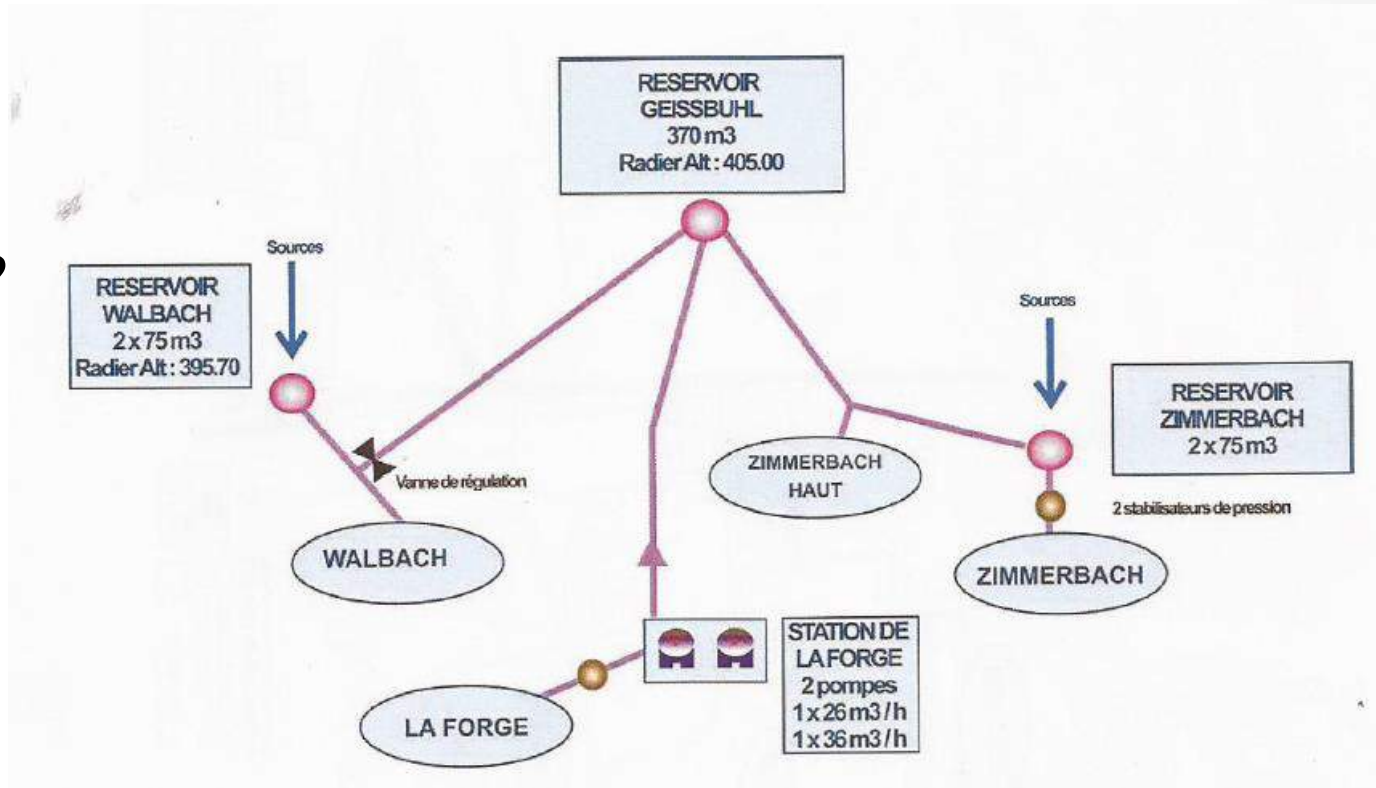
RESERVOIR
GEISSBUHL
370 m3
Radier Alt : 405.00

Sources

RESERVOIR
WALBACH
2 x 75 m3
Radier Alt : 395.70

Sources

RESERVOIR
ZIMMERBACH
2 x 75 m3

Vanne de régulation

ZIMMERBACH
HAUT

2 stabilisateurs de pression

WALBACH

ZIMMERBACH

STATION DE
LA FORGE
2 pompes
1 x 26 m3 / h
1 x 36 m3 / h

LA FORGE